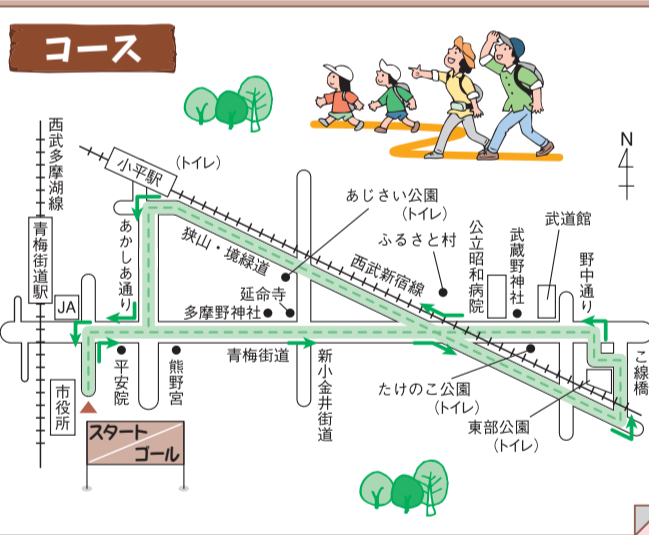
コース

N

小平駅
（トイレ）

西武多摩湖線

青梅街道駅

JA

市役所

あかしあ通り

平安院

熊野宮

狭山・境緑道

延命寺

多摩野神社

青梅街道

新小金井街道

あじさい公園
（トイレ）

ふるさと村

西武新宿線

公立昭和病院

武蔵野神社

武道館

野中通り

こ線橋

たけのこ公園
（トイレ）

東部公園
（トイレ）

スタート
ゴール